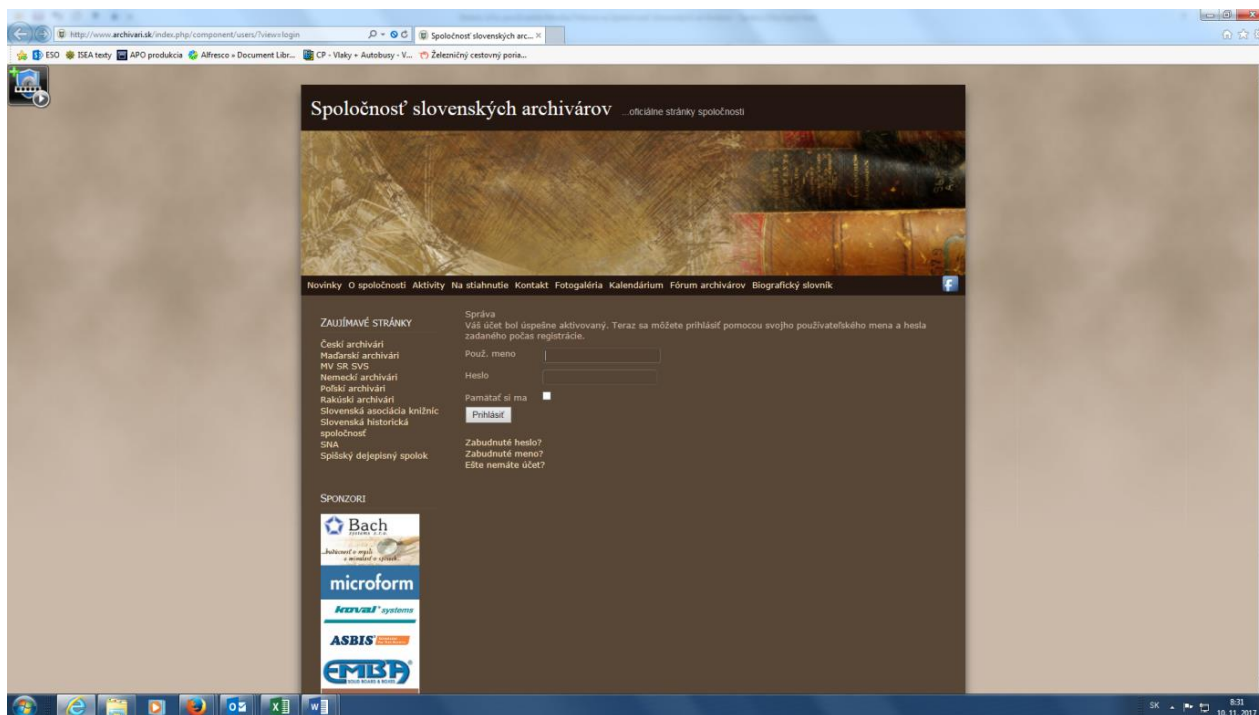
http://www.archivari.sk/index.php/component/users/?view=login

Spoločnosť slovenských arc... ×

ESO ISEA texty APO produkcia Alfresco » Document Libr... CP - Vlaky + Autobusy - V... Železničný cestovný poria...

Spoločnosť slovenských archivárov ...oficiálne stránky spoločnosti

Novinky O spoločnosti Aktivity Na stiahnutie Kontakt Fotogaléria Kalendárium Fórum archivárov Biografický slovník

ZAUJÍMAVÉ STRÁNKY

Českí archivári
Maďarskí archivári
MV SR SVS
Nemeckí archivári
Poľskí archivári
Rakúski archivári
Slovenská asociácia knižníc
Slovenská historická spoločnosť
SNA
Spišský dejepisný spolok

Správa
Váš účet bol úspešne aktivovaný. Teraz sa môžete prihlásiť pomocou svojho používateľského mena a hesla zadaného počas registrácie.

Použ. meno

Heslo

Pamätať si ma

Prihlásiť

Zabudnuté heslo?
Zabudnuté meno?
Ešte nemáte účet?

SPONZORI

Bach systems s.r.o.

...bezpečnosť v mysli, s návratom o využitie.

microform

koval systems

ASBIS

EMBA

SK 8:31 10.11.2017